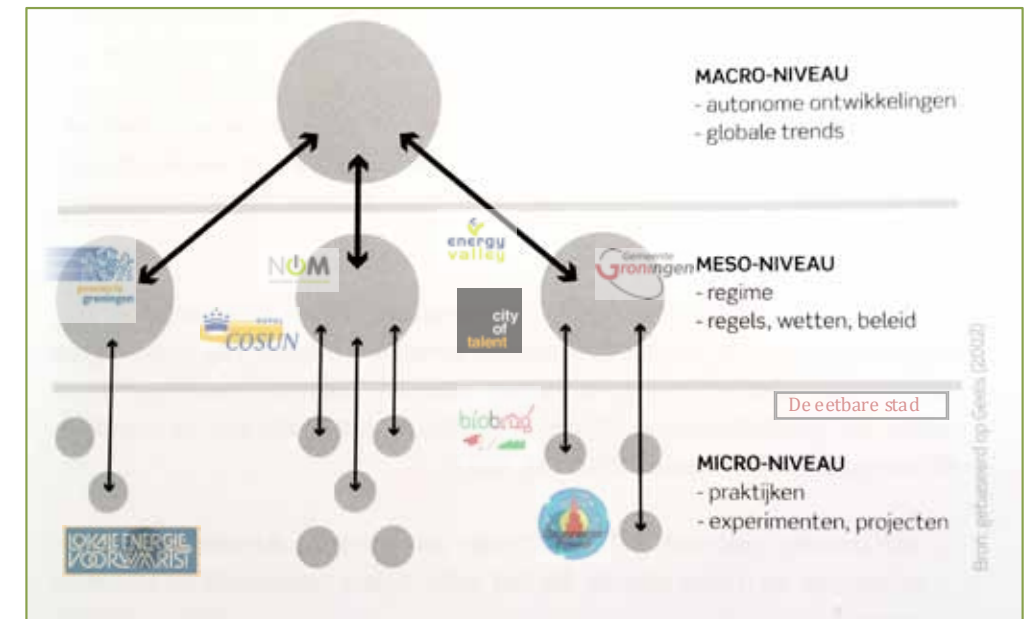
MACRO-NIVEAU
- autonome ontwikkelingen
- globale trends

provincie groningen

NOM

COSUN

energy valley

city of talent

Gemeente Groningen

MESO-NIVEAU
- regime
- regels, wetten, beleid

De eetbare stad

biobrug

MICRO-NIVEAU
- praktijken
- experimenten, projecten

LOKALE ENERGIE VOORWAARTS

Bron: gebaseerd op Geels (2002)